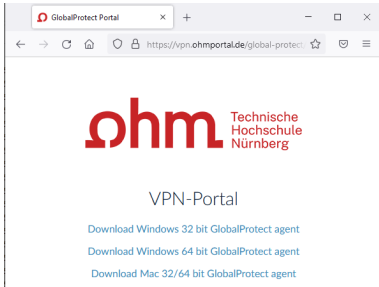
GlobalProtect Portal ×
+
https://vpn.ohmportal.de/global-protect

ohm Technische Hochschule Nürnberg

VPN-Portal

Download Windows 32 bit GlobalProtect agent

Download Windows 64 bit GlobalProtect agent

Download Mac 32/64 bit GlobalProtect agent